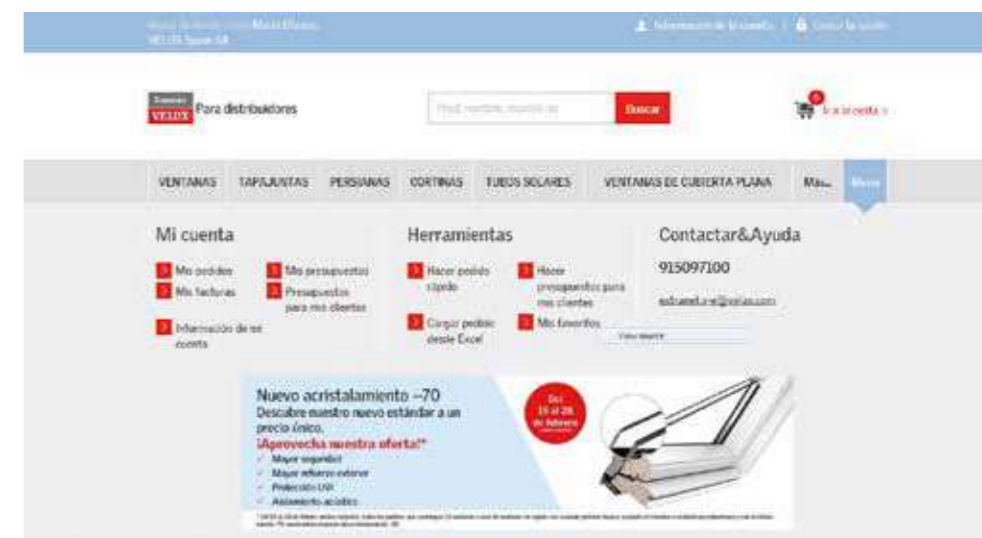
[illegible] Mari Flores
VELUX Spain SA

Información de la cuenta | Cerrar la sesión

VELUX Para distribuidores

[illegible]

Buscar

Ir a la cesta

VENTANAS TAPAJUNTAS PERSIANAS CORTINAS TUBOS SOLARES VENTANAS DE CUBIERTA PLANA Más Menú

Mi cuenta

Mis pedidos
Mis facturas
Información de su cuenta
Mis presupuestos
Presupuestos para mis clientes

Herramientas

Hacer pedido rápido
Cargar pedido desde Excel
Hacer presupuestos para mis clientes
Mis favoritos

Contactar&Ayuda

915097100

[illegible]@velux.com

Nuevo acristalamiento –70
Descubre nuestro nuevo estándar a un precio único.
¡Aprovecha nuestra oferta!*
Mayor seguridad
Mayor refuerzo exterior
Protección UV
Aislamiento acústico

Del 15 al 28 de febrero

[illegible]